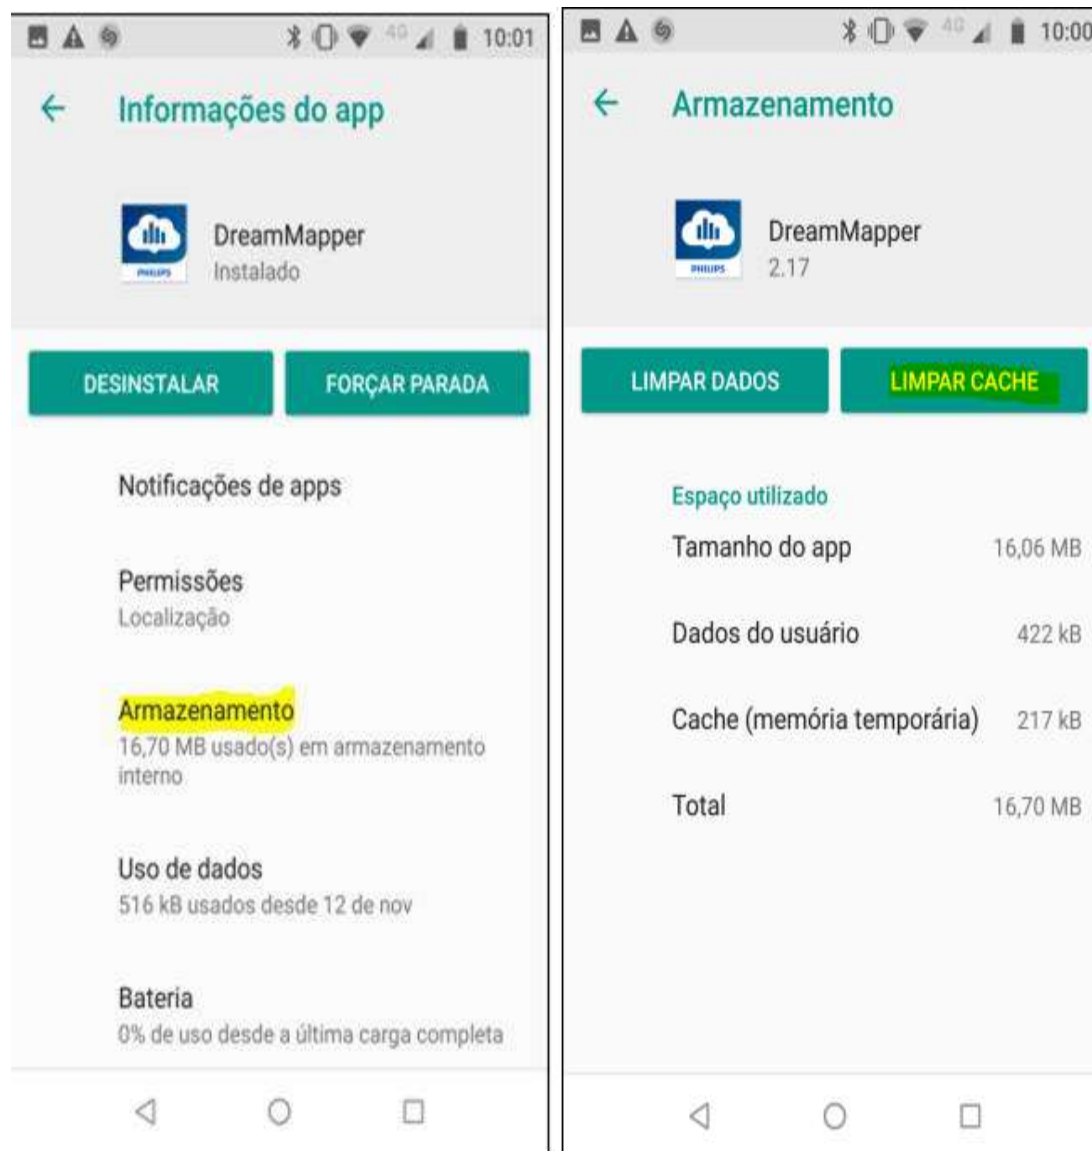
4G 10:01

Informações do app

PHILIPS

DreamMapper
Instalado

DESINSTALAR

FORÇAR PARADA

Notificações de apps

Permissões
Localização

Armazenamento
16,70 MB usado(s) em armazenamento interno

Uso de dados
516 kB usados desde 12 de nov

Bateria
0% de uso desde a última carga completa

4G 10:00

Armazenamento

PHILIPS

DreamMapper
2.17

LIMPAR DADOS

LIMPAR CACHE

Espaço utilizado

| | |
|---|---|
| Tamanho do app | 16,06 MB |
| Dados do usuário | 422 kB |
| Cache (memória temporária) | 217 kB |
| Total | 16,70 MB |